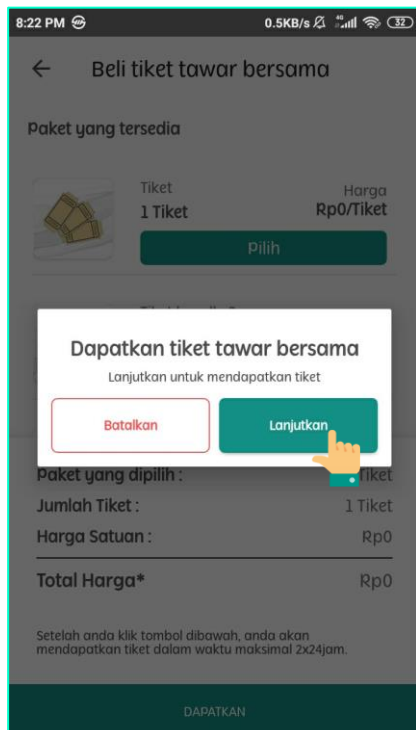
8:22 PM

0.5KB/s 32

Beli tiket tawar bersama

Paket yang tersedia

Tiket
1 Tiket

Harga
Rp0/Tiket

Pilih

Dapatkan tiket tawar bersama

Lanjutkan untuk mendapatkan tiket

Batalkan

Lanjutkan

Paket yang dipilih : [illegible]iket

Jumlah Tiket : 1 Tiket

Harga Satuan : Rp0

Total Harga* Rp0

Setelah anda klik tombol dibawah, anda akan mendapatkan tiket dalam waktu maksimal 2x24jam.

DAPATKAN